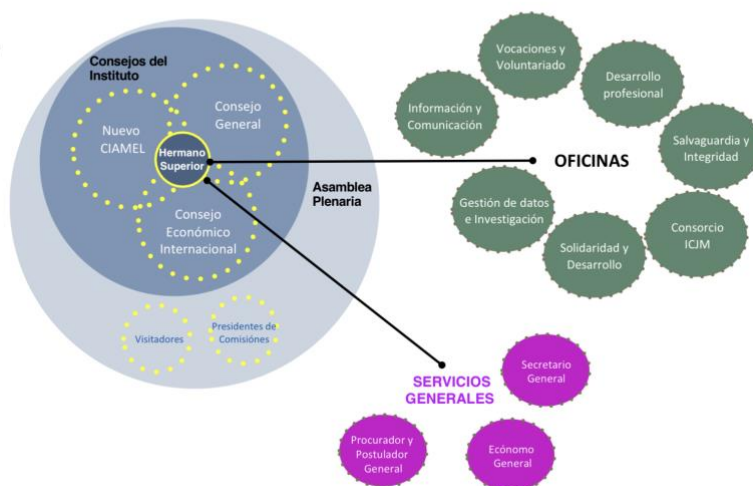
Consejos del Instituto

Nuevo CIAMEL

Consejo General

Hermano Superior

Consejo Económico Internacional

Asamblea Plenaria

Visitadores

Presidentes de Comisiones

OFICINAS

Vocaciones y Voluntariado

Desarrollo profesional

Información y Comunicación

Salvaguardia y Integridad

Gestión de datos e Investigación

Consorcio ICJM

Solidaridad y Desarrollo

SERVICIOS GENERALES

Secretario General

Procurador y Postulador General

Ecónomo General